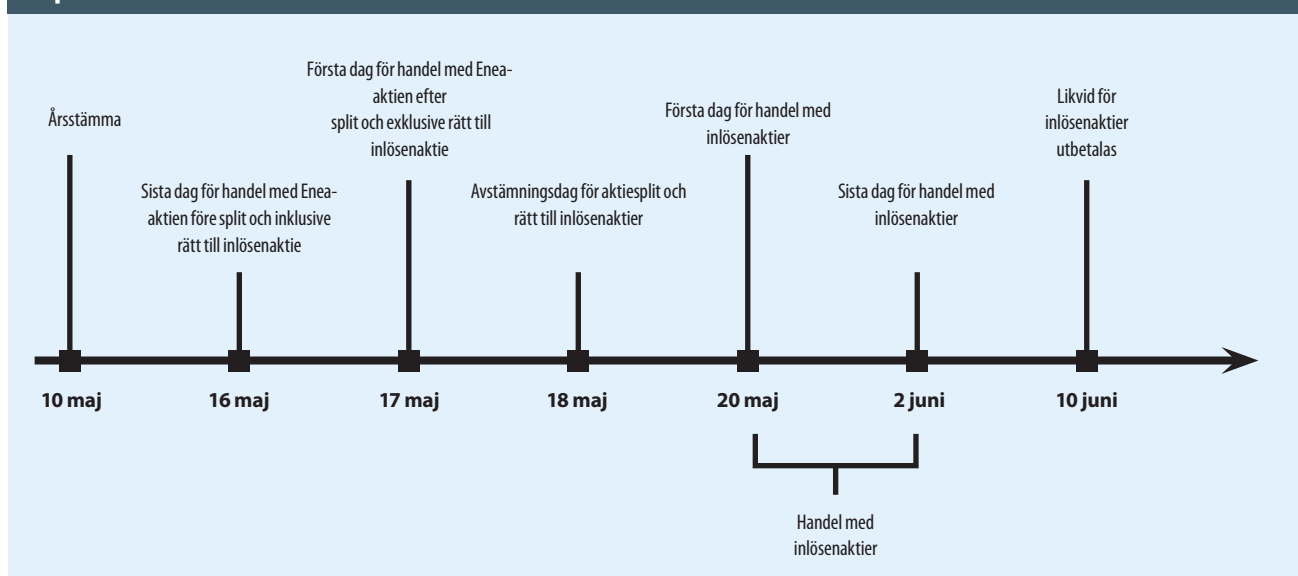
Årsstämma

Sista dag för handel med Enea-aktien före split och inklusive rätt till inlösenaktie

Första dag för handel med Enea-aktien efter split och exklusive rätt till inlösenaktie

Avstämningsdag för aktiesplit och rätt till inlösenaktier

Första dag för handel med inlösenaktier

Sista dag för handel med inlösenaktier

Likvid för inlösenaktier utbetalas

10 maj

16 maj

17 maj

18 maj

20 maj

2 juni

10 juni

Handel med inlösenaktier